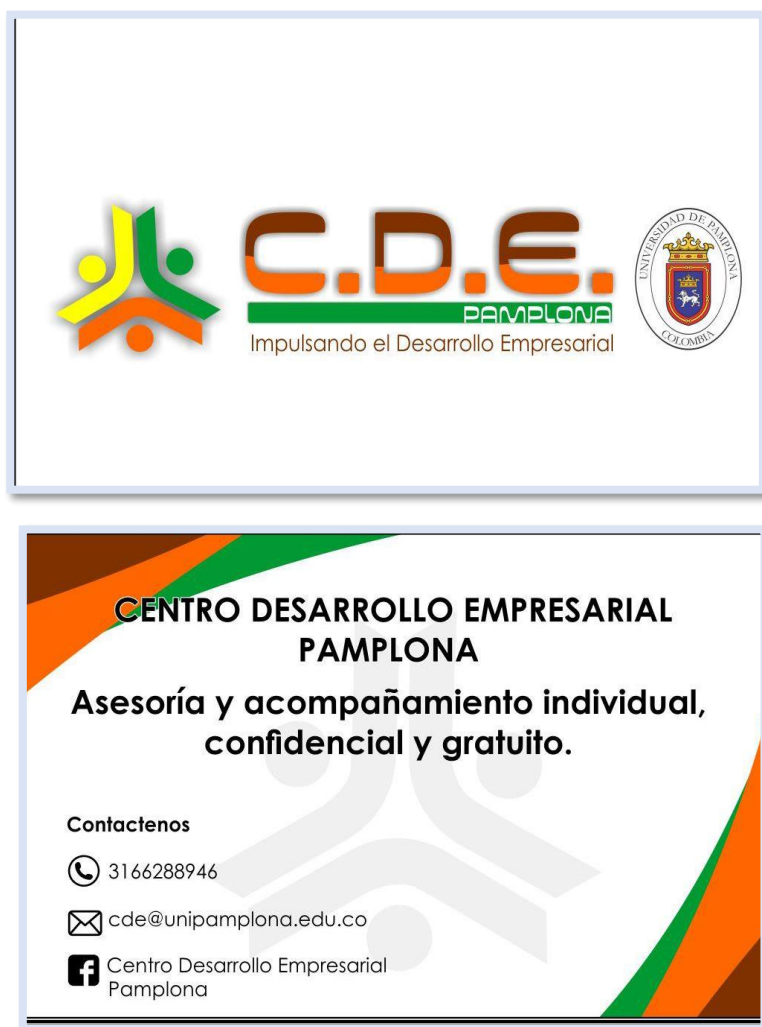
C.D.E.
PAMPLONA
Impulsando el Desarrollo Empresarial

UNIVERSIDAD DE PAMPLONA
COLOMBIA

CENTRO DESARROLLO EMPRESARIAL PAMPLONA

Asesoría y acompañamiento individual, confidencial y gratuito.

Contactenos

3166288946

cde@unipamplona.edu.co

Centro Desarrollo Empresarial Pamplona